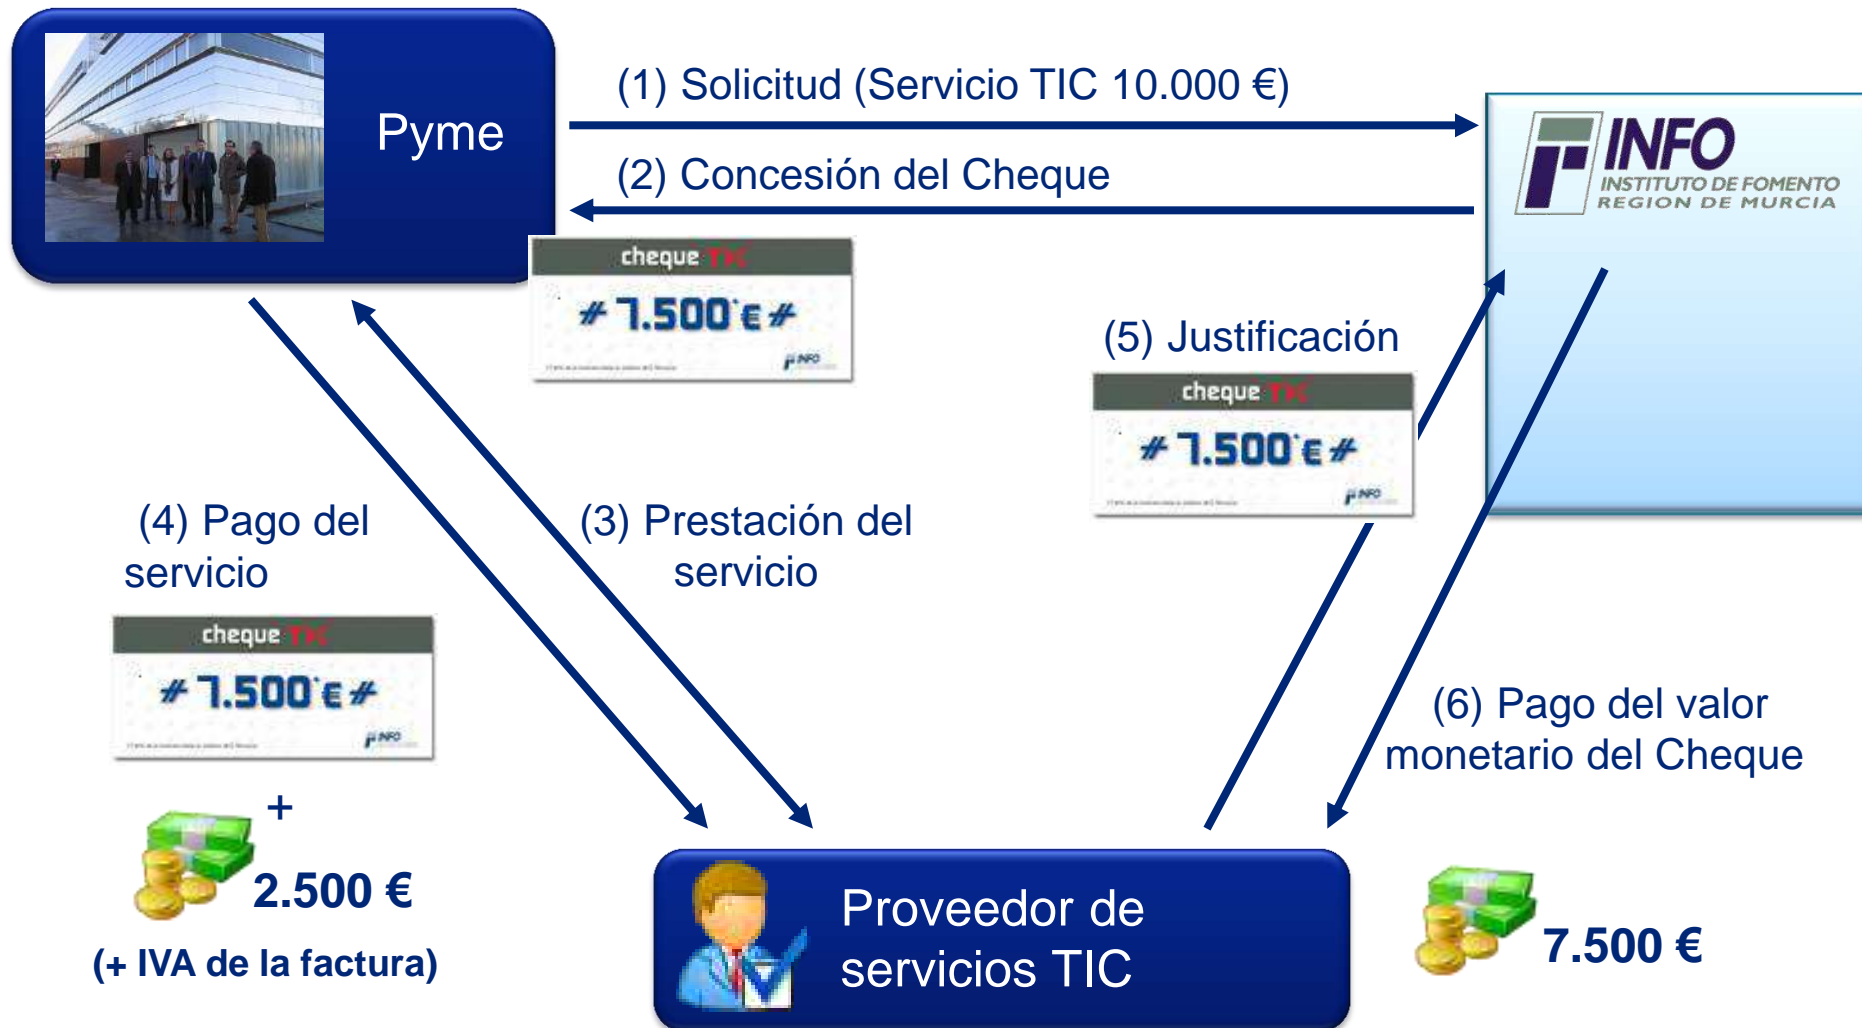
Pyme

(1) Solicitud (Servicio TIC 10.000 €)

(2) Concesión del Cheque

INFO
INSTITUTO DE FOMENTO
REGION DE MURCIA

cheque TIC
# 7.500 € #
INFO

(5) Justificación

cheque TIC
# 7.500 € #
INFO

(4) Pago del servicio

(3) Prestación del servicio

cheque TIC
# 7.500 € #
INFO

+
2.500 €
(+ IVA de la factura)

(6) Pago del valor monetario del Cheque

Proveedor de servicios TIC

7.500 €